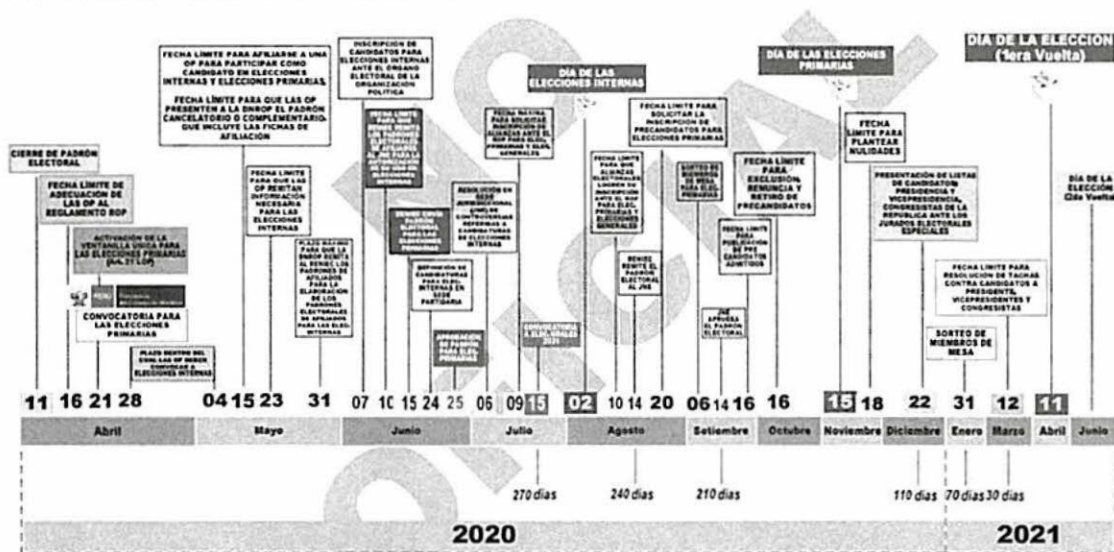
CIERRE DE PADRÓN ELECTORAL

FECHA LÍMITE DE ADECUACIÓN DE LAS OP AL REGLAMENTO ROP

ACTIVACIÓN DE LA VENTANILLA ÚNICA PARA LAS ELECCIONES PRIMARIAS (Art. 21 LOP)

CONVOCATORIA PARA LAS ELECCIONES PRIMARIAS

PLAZO DENTRO DEL CUAL LAS OP DEBEN CONVOCAR A ELECCIONES INTERNAS

FECHA LÍMITE PARA AFILIARSE A UNA OP PARA PARTICIPAR COMO CANDIDATO EN ELECCIONES INTERNAS Y ELECCIONES PRIMARIAS.

FECHA LÍMITE PARA QUE LAS OP PRESENTEN A LA DNROP EL PADRÓN CANCELATORIO O COMPLEMENTARIO QUE INCLUYE LAS FICHAS DE AFILIACIÓN

FECHA LÍMITE PARA QUE LAS OP REMITAN INFORMACIÓN NECESARIA PARA LAS ELECCIONES INTERNAS

PLAZO MÁXIMO PARA QUE LA DNROP REMITA AL RENIEC LOS PADRONES DE AFILIADOS PARA LA ELABORACIÓN DE LOS PADRONES ELECTORALES DE AFILIADOS PARA LAS ELEC. INTERNAS

INSCRIPCIÓN DE CANDIDATOS PARA ELECCIONES INTERNAS ANTE EL ÓRGANO ELECTORAL DE LA ORGANIZACIÓN POLÍTICA

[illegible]

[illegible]

DEFINICIÓN DE CANDIDATURAS PARA ELEC. INTERNAS EN SEDE PARTIDARIA

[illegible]

RESOLUCIÓN EN SEDE JURISDICCIONAL DE LAS CONTROVERSIAS RESPECTO A CANDIDATURAS DE ELECCIONES INTERNAS

FECHA MÁXIMA PARA SOLICITAR INSCRIPCIÓN DE ALIANZAS ANTE EL ROP PARA ELEC. PRIMARIAS Y ELEC. GENERALES

CONVOCATORIA A ELEC. GENERALES 2021

DÍA DE LAS ELECCIONES INTERNAS

FECHA LÍMITE PARA QUE ALIANZAS ELECTORALES LOGREN SU INSCRIPCIÓN ANTE EL ROP PARA ELEC. PRIMARIAS Y ELECCIONES GENERALES

RENIEC REMITE EL PADRÓN ELECTORAL AL JNE

FECHA LÍMITE PARA SOLICITAR LA INSCRIPCIÓN DE PRECANDIDATOS PARA ELECCIONES PRIMARIAS

SORTEO DE MIEMBROS DE MESA PARA ELEC. PRIMARIAS

JNE APRUEBA EL PADRÓN ELECTORAL

FECHA LÍMITE PARA PUBLICACIÓN DE PRECANDIDATOS ADMITIDOS

FECHA LÍMITE PARA EXCLUSIÓN, RENUNCIA Y RETIRO DE PRECANDIDATOS

DÍA DE LAS ELECCIONES PRIMARIAS

FECHA LÍMITE PARA PLANTEAR NULIDADES

PRESENTACIÓN DE LISTAS DE CANDIDATOS PRESIDENCIA Y VICEPRESIDENCIA, CONGRESISTAS DE LA REPÚBLICA ANTE LOS JURADOS ELECTORALES ESPECIALES

SORTEO DE MIEMBROS DE MESA

FECHA LÍMITE PARA RESOLUCIÓN DE TACHAS CONTRA CANDIDATOS A PRESIDENTE, VICEPRESIDENTES Y CONGRESISTAS

DÍA DE LA ELECCIÓN (1era Vuelta)

DÍA DE LA ELECCIÓN (2da Vuelta)

11 16 21 28 04 15 23 31 07 10 15 24 25 06 09 15 02 10 14 20 06 14 16 16 15 18 22 31 12 11

Abril | Mayo | Junio | Julio | Agosto | Setiembre | Octubre | Noviembre | Diciembre | Enero | Marzo | Abril | Junio

270 días 240 días 210 días 110 días 70 días 30 días

2020

2021